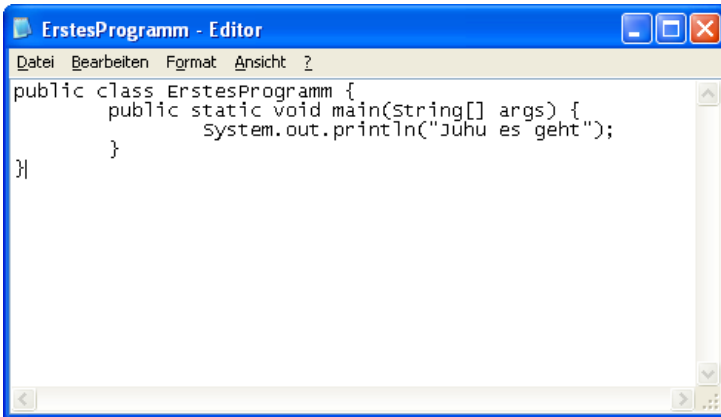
ErstesProgramm - Editor

Datei Bearbeiten Format Ansicht ?

public class ErstesProgramm {
        public static void main(String[] args) {
                System.out.println("Juhu es geht");
        }
}